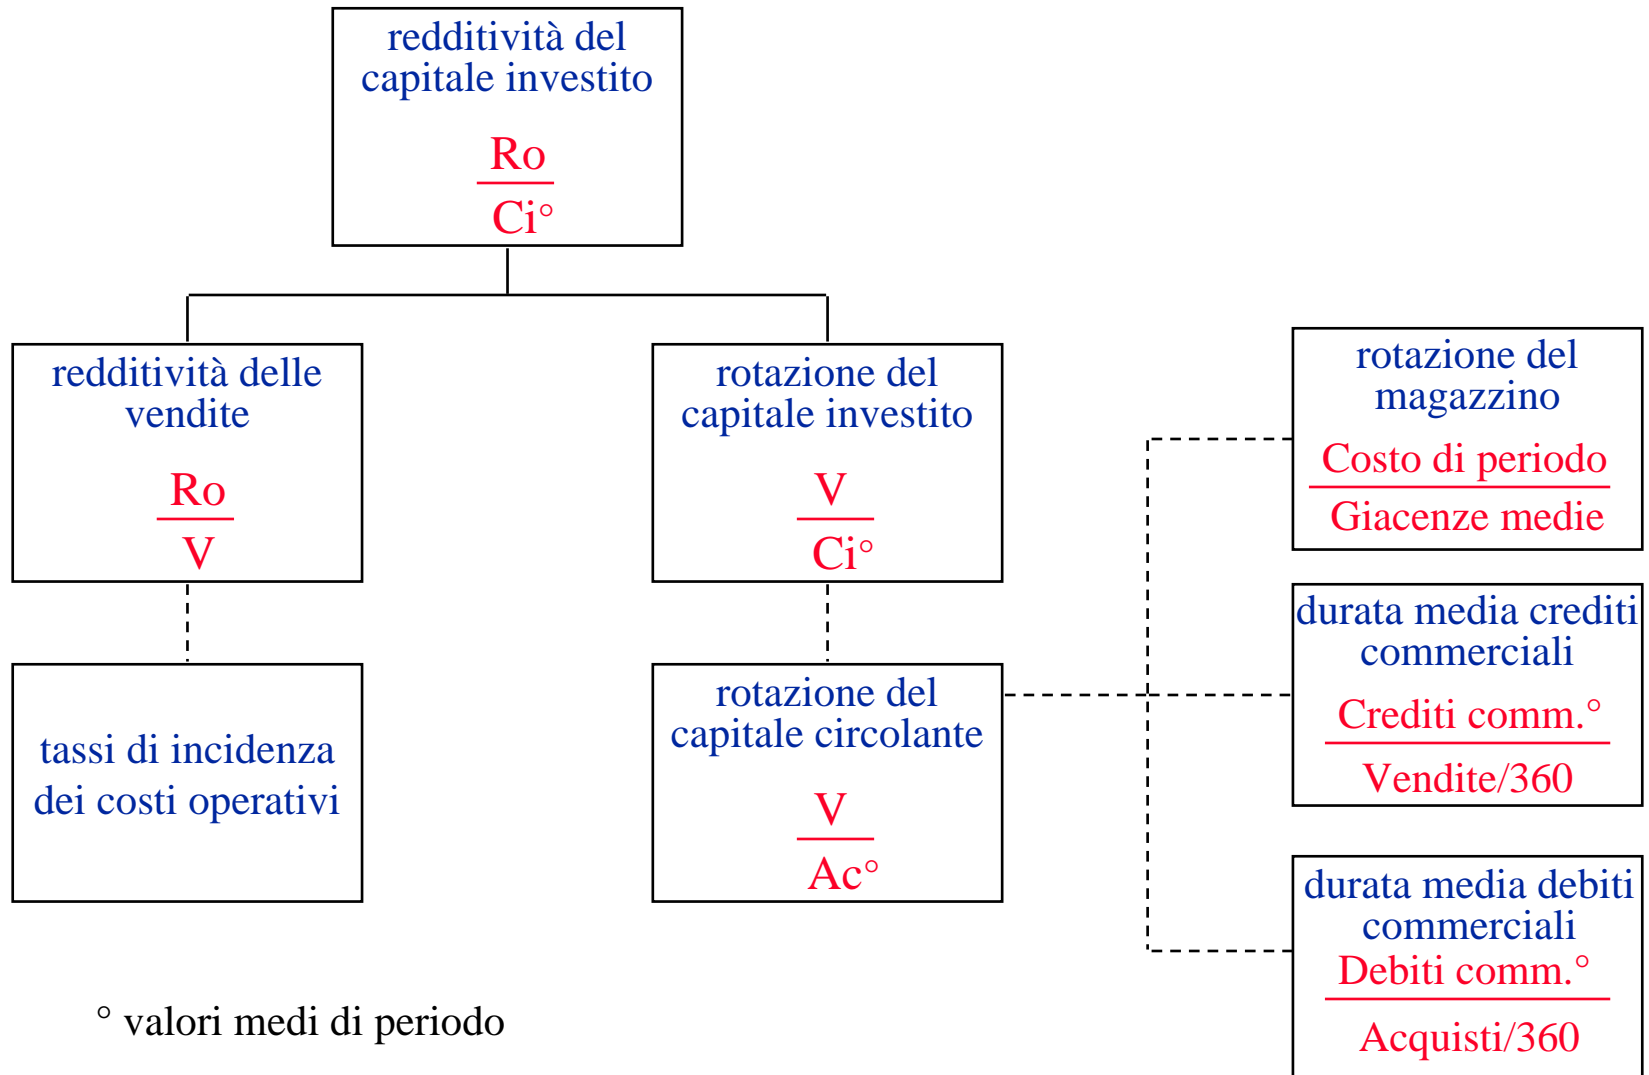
redditività del capitale investito

$\frac{Ro}{Ci°}$

redditività delle vendite

$\frac{Ro}{V}$

rotazione del capitale investito

$\frac{V}{Ci°}$

rotazione del magazzino

$\frac{\text{Costo di periodo}}{\text{Giacenze medie}}$

tassi di incidenza dei costi operativi

rotazione del capitale circolante

$\frac{V}{Ac°}$

durata media crediti commerciali

$\frac{\text{Crediti comm.°}}{\text{Vendite/360}}$

durata media debiti commerciali

$\frac{\text{Debiti comm.°}}{\text{Acquisti/360}}$

° valori medi di periodo